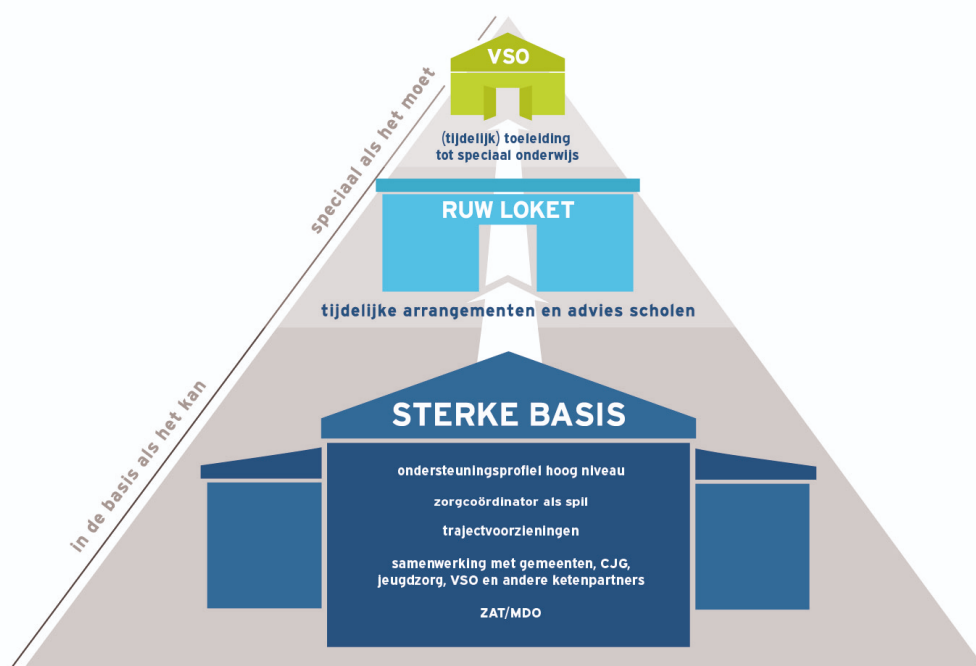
speciaal als het moet

in de basis als het kan

VSO

(tijdelijk) toeleiding tot speciaal onderwijs

RUW LOKET

tijdelijke arrangementen en advies scholen

STERKE BASIS

ondersteuningsprofiel hoog niveau

zorgcoördinator als spil

trajectvoorzieningen

samenwerking met gemeenten, CJG, jeugdzorg, VSO en andere ketenpartners

ZAT/MDO